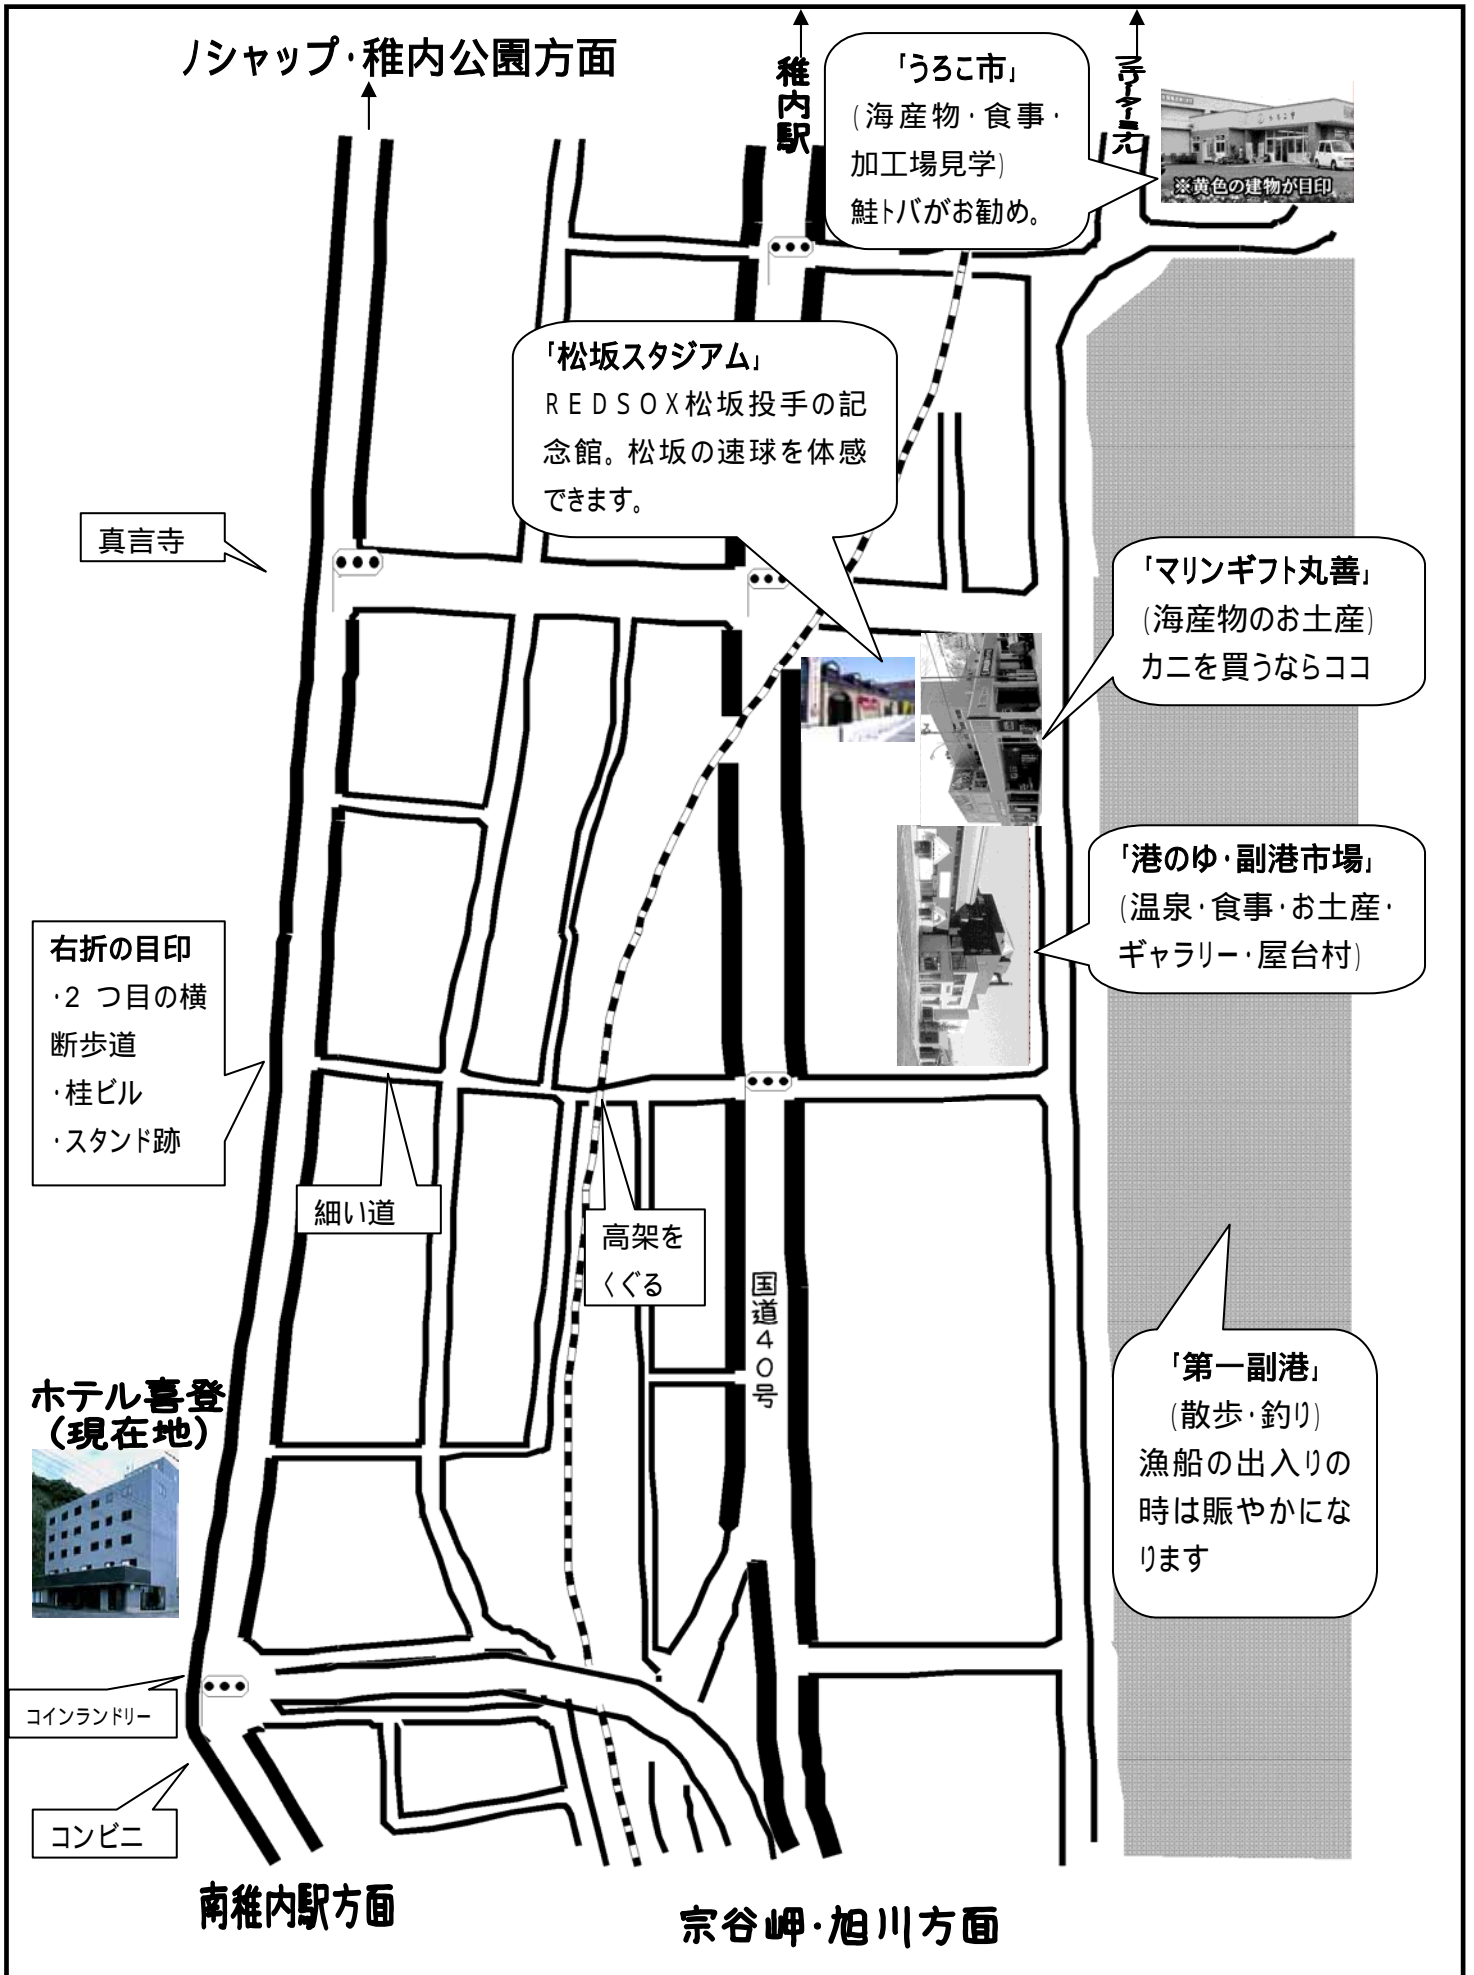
ノシャップ・稚内公園方面

稚内駅

「うろこ市」
（海産物・食事・加工場見学）
鮭トバがお勧め。

フェリーターミナル

※黄色の建物が目印

「松坂スタジアム」
ＲＥＤＳＯＸ松坂投手の記念館。松坂の速球を体感できます。

真言寺

「マリンギフト丸善」
（海産物のお土産）
カニを買うならココ

「港のゆ・副港市場」
（温泉・食事・お土産・ギャラリー・屋台村）

右折の目印
・2 つ目の横断歩道
・桂ビル
・スタンド跡

細い道

高架をくぐる

国道４０号

「第一副港」
（散歩・釣り）
漁船の出入りの時は賑やかになります

ホテル喜登
（現在地）

コインランドリー

コンビニ

南稚内駅方面

宗谷岬・旭川方面